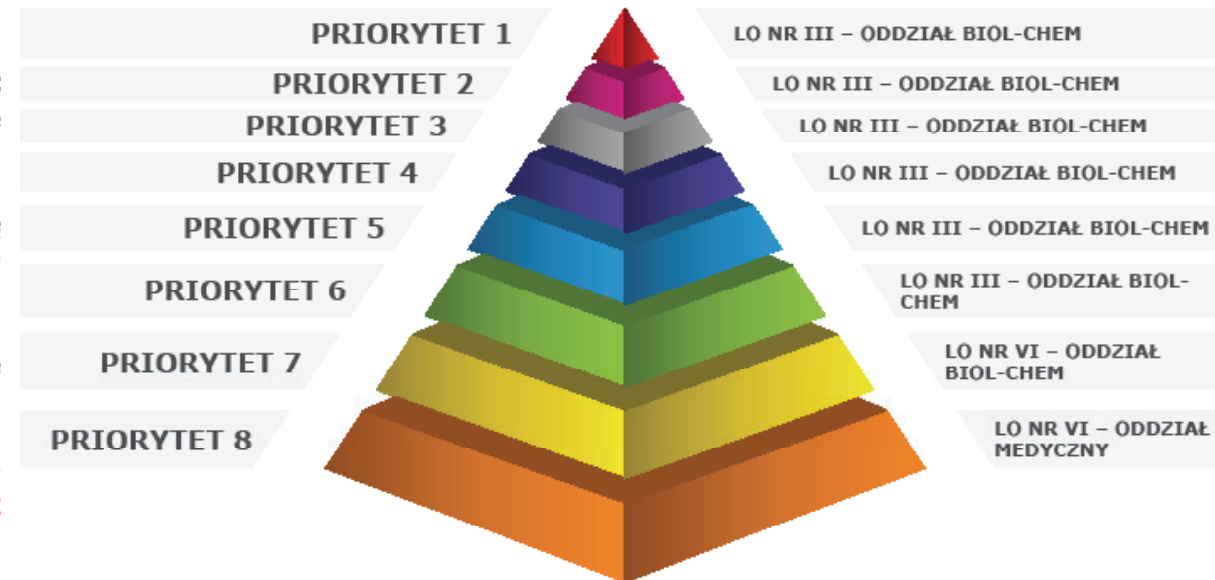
PRIORYTET 1
LO NR III – ODDZIAŁ BIOL-CHEM

PRIORYTET 2
LO NR III – ODDZIAŁ BIOL-CHEM

PRIORYTET 3
LO NR III – ODDZIAŁ BIOL-CHEM

PRIORYTET 4
LO NR III – ODDZIAŁ BIOL-CHEM

PRIORYTET 5
LO NR III – ODDZIAŁ BIOL-CHEM

PRIORYTET 6
LO NR III – ODDZIAŁ BIOL-CHEM

PRIORYTET 7
LO NR VI – ODDZIAŁ BIOL-CHEM

PRIORYTET 8
LO NR VI – ODDZIAŁ MEDYCZNY